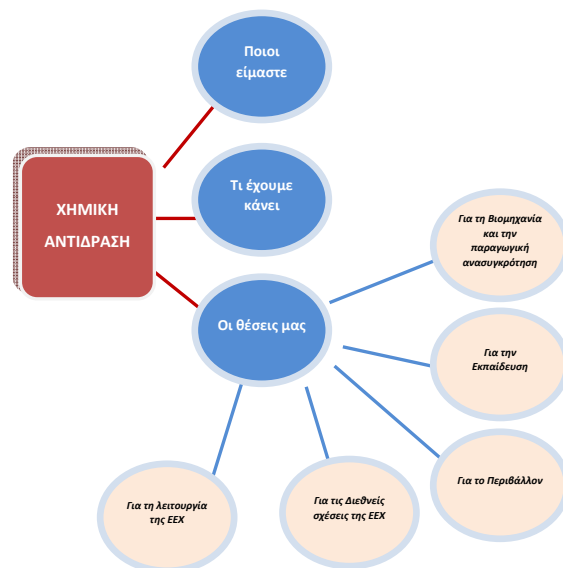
ΧΗΜΙΚΗ ΑΝΤΙΔΡΑΣΗ

Ποιοι είμαστε

Τι έχουμε κάνει

Οι θέσεις μας

Για τη Βιομηχανία και την παραγωγική ανασυγκρότηση

Για την Εκπαίδευση

Για το Περιβάλλον

Για τις Διεθνείς σχέσεις της ΕΕΧ

Για τη λειτουργία της ΕΕΧ